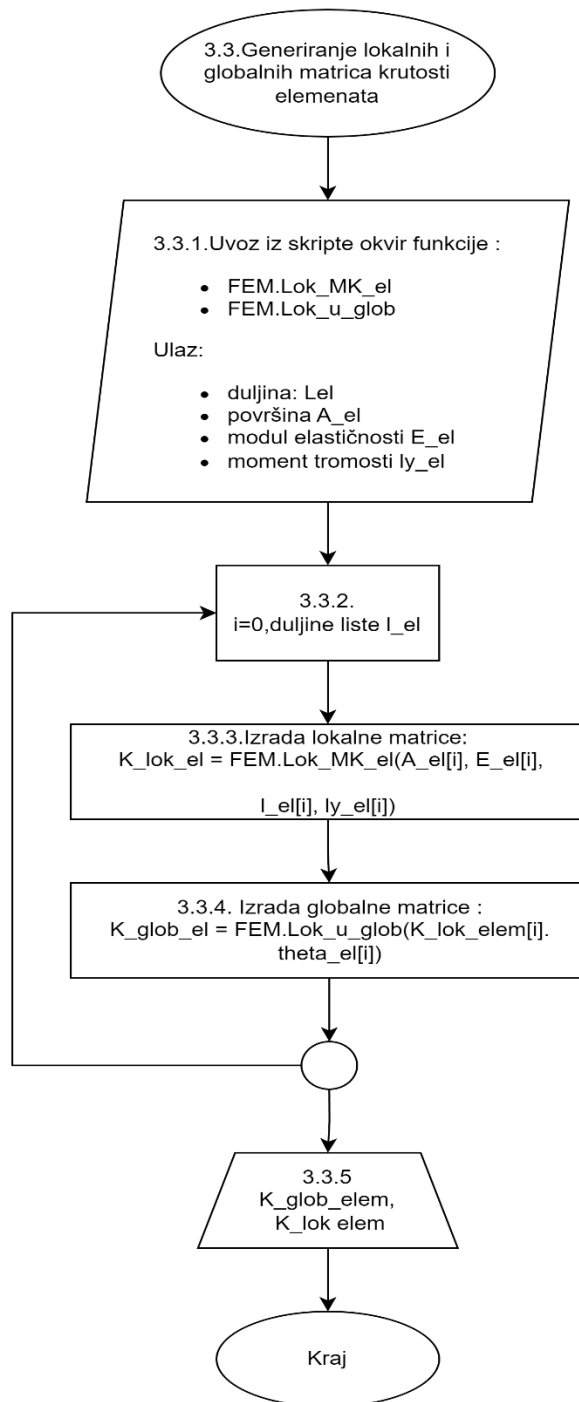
3.3.Generiranje lokalnih i globalnih matrica krutosti elemenata

3.3.1.Uvoz iz skripte okvir funkcije :

- FEM.Lok_MK_el
- FEM.Lok_u_glob

Ulaz:

- duljina: Lel
- površina A_el
- modul elastičnosti E_el
- moment tromosti Iy_el

3.3.2.
i=0,duljine liste l_el

3.3.3.Izrada lokalne matrice:
K_lok_el = FEM.Lok_MK_el(A_el[i], E_el[i],

l_el[i], Iy_el[i])

3.3.4. Izrada globalne matrice :
K_glob_el = FEM.Lok_u_glob(K_lok_elem[i].
theta_el[i])

3.3.5
K_glob_elem,
K_lok elem

Kraj